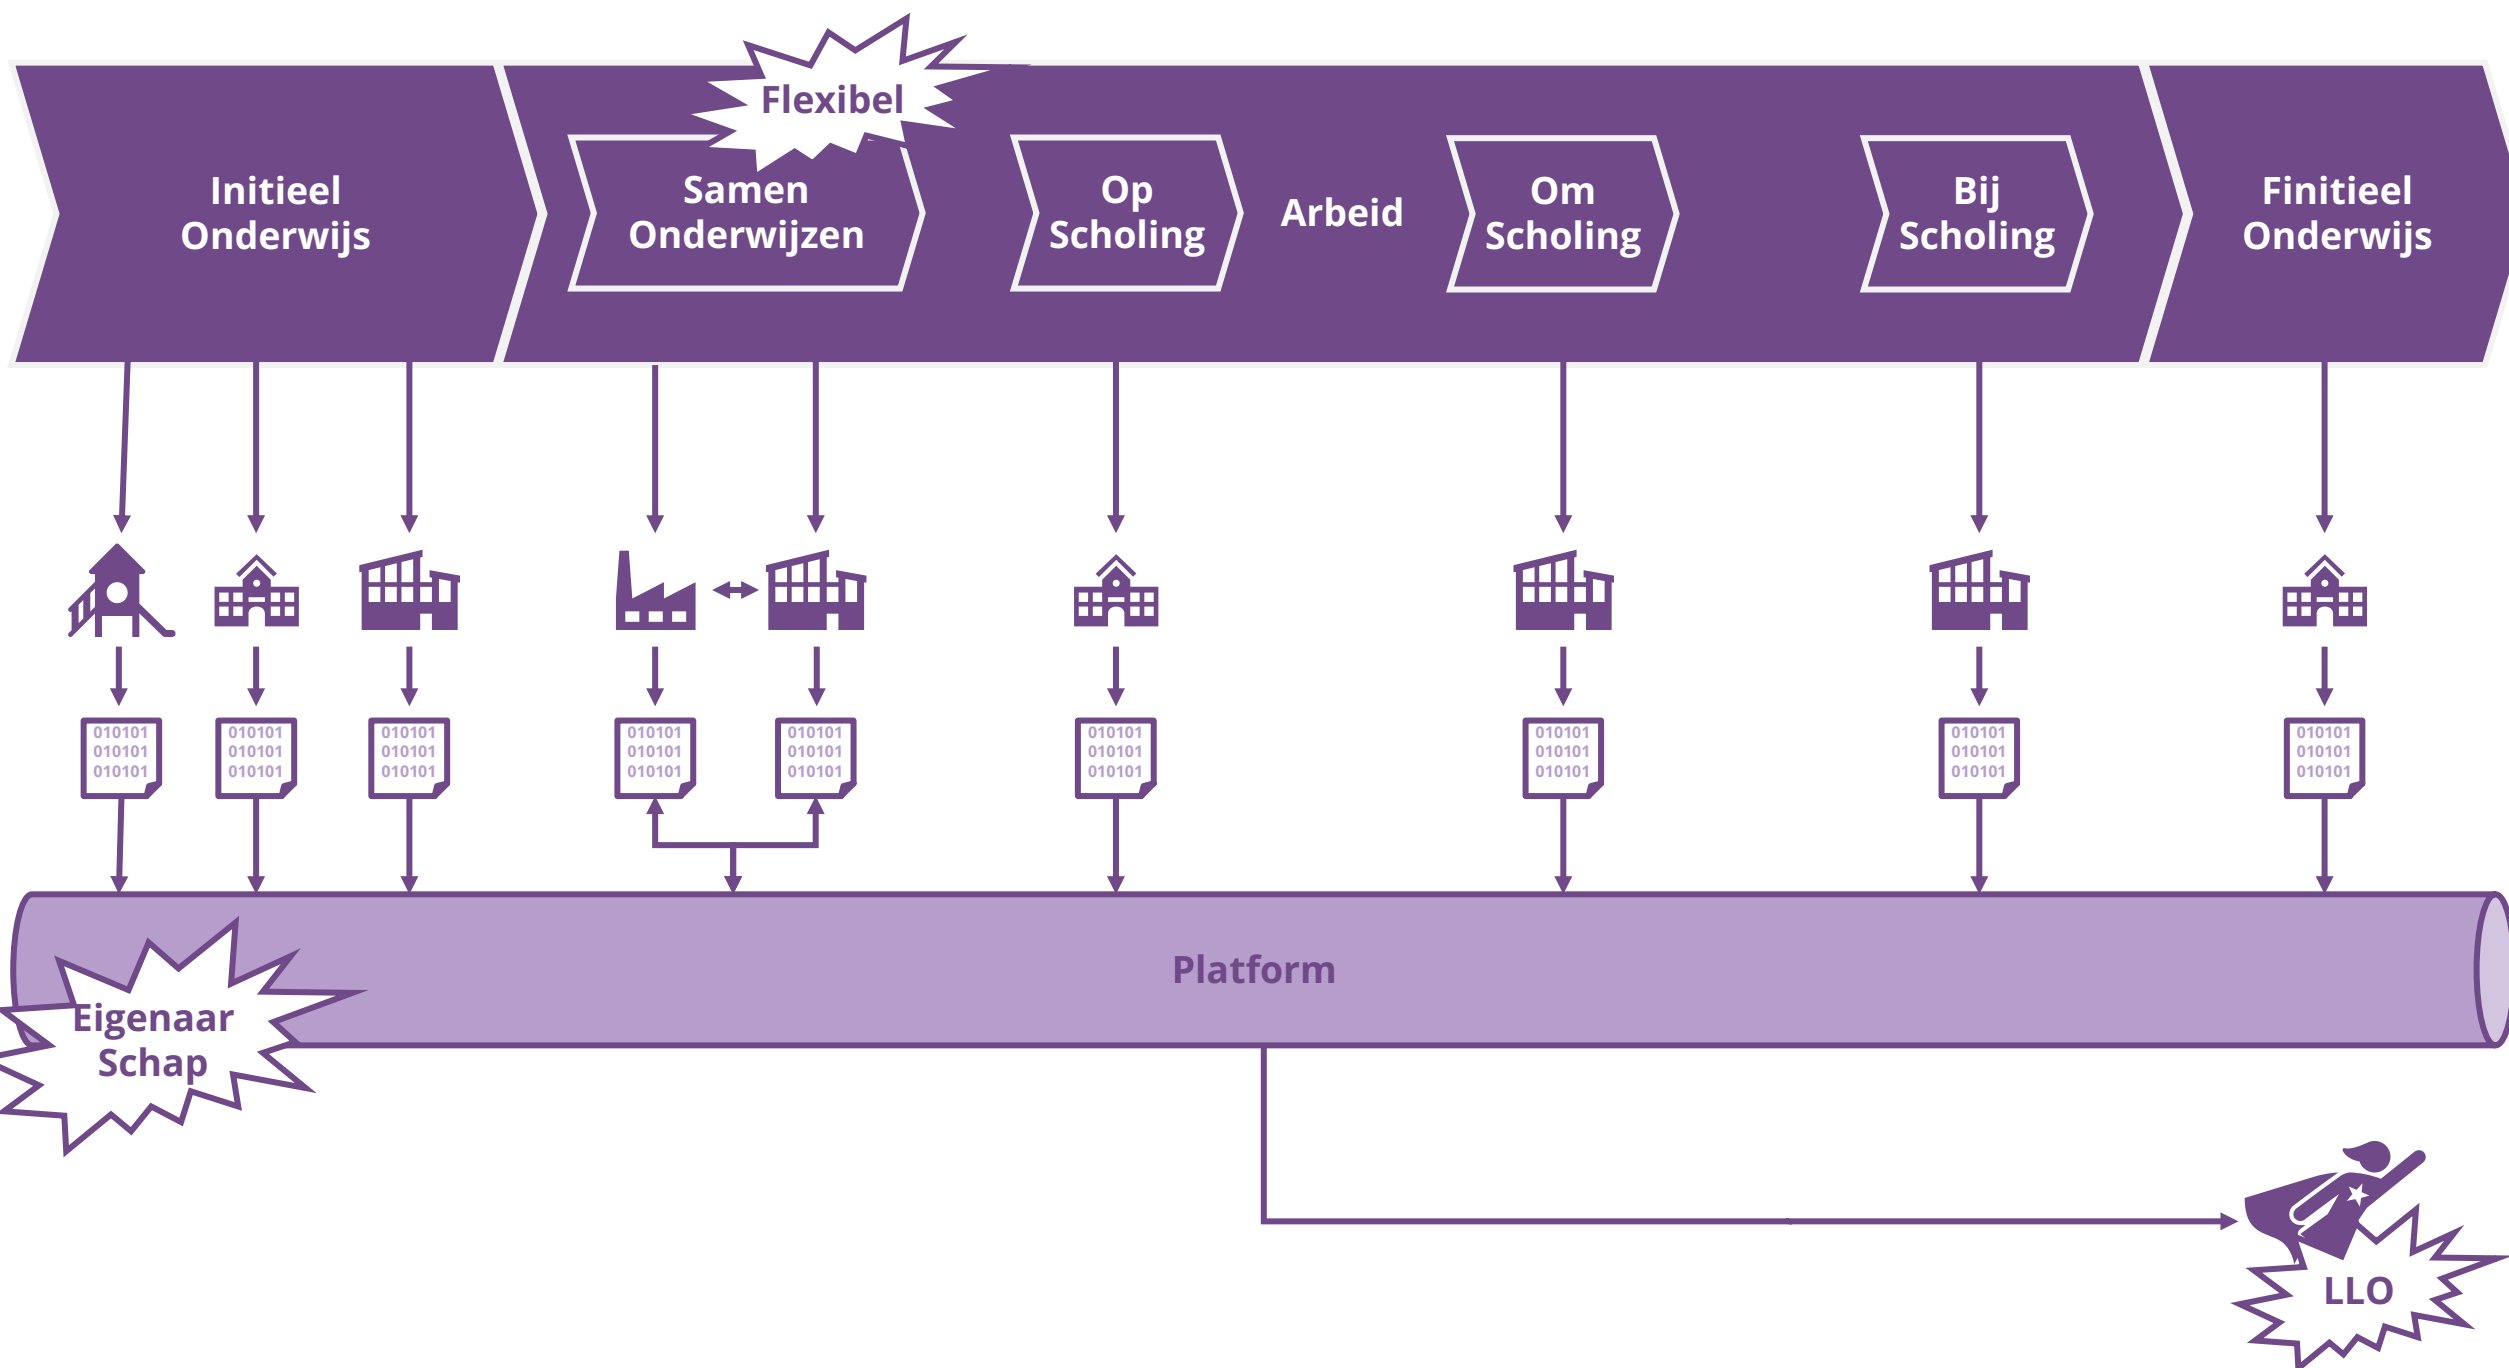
Flexibel

Initieel Onderwijs

Samen Onderwijzen

Op Scholing

Arbeid

Om Scholing

Bij Scholing

Finitieel Onderwijs

010101
010101
010101

010101
010101
010101

010101
010101
010101

010101
010101
010101

010101
010101
010101

010101
010101
010101

010101
010101
010101

010101
010101
010101

010101
010101
010101

Platform

Eigenaar Schap

LLO